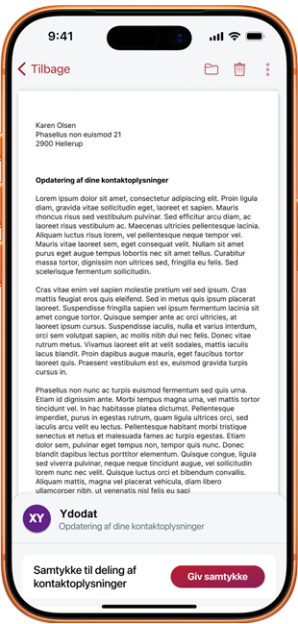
9:41

Tilbage

Karen Olsen
Phasellus non euismod 21
2900 Hellerup

Opdatering af dine kontaktoplysninger

Lorem ipsum dolor sit amet, consectetur adipiscing elit. Proin ligula diam, gravida vitae sollicitudin eget, laoreet et sapien. Mauris rhoncus risus sed vestibulum pulvinar. Sed efficitur arcu diam, ac laoreet risus vestibulum ac. Maecenas ultricies pellentesque lacinia. Aliquam luctus risus lorem, vel pellentesque neque tempor vel. Mauris vitae laoreet sem, eget consequat velit. Nullam sit amet purus eget augue tempus lobortis nec sit amet tellus. Curabitur massa tortor, dignissim non ultrices sed, fringilla eu felis. Sed scelerisque fermentum sollicitudin.

Cras vitae enim vel sapien molestie pretium vel sed ipsum. Cras mattis feugiat eros quis eleifend. Sed in metus quis ipsum placerat laoreet. Suspendisse fringilla sapien vel ipsum fermentum lacinia sit amet congue tortor. Quisque semper ante ac orci ultricies, at laoreet ipsum cursus. Suspendisse iaculis, nulla et varius interdum, orci sem volutpat sapien, ac mollis nibh dui nec felis. Donec vitae rutrum metus. Vivamus laoreet elit et velit sodales, mattis iaculis lacus blandit. Proin dapibus augue mauris, eget faucibus tortor laoreet quis. Praesent vestibulum est ex, euismod gravida turpis cursus in.

Phasellus non nunc ac turpis euismod fermentum sed quis urna. Etiam id dignissim ante. Morbi tempus magna urna, vel mattis tortor tincidunt vel. In hac habitasse platea dictumst. Pellentesque imperdiet, purus in egestas rutrum, quam ligula ultrices orci, sed iaculis arcu velit eu lectus. Pellentesque habitant morbi tristique senectus et netus et malesuada fames ac turpis egestas. Etiam dolor sem, pulvinar eget tempus non, tempor quis nunc. Donec blandit dapibus lectus porttitor elementum. Quisque congue, ligula sed viverra pulvinar, neque neque tincidunt augue, vel sollicitudin lorem nunc nec velit. Quisque luctus orci et bibendum convallis. Aliquam mattis, magna vel placerat vehicula, diam libero ullamcorper nibh, ut venenatis nisl felis eu sapi

XY

Ydodat
Opdatering af dine kontaktoplysninger

Samtykke til deling af kontaktoplysninger

Giv samtykke